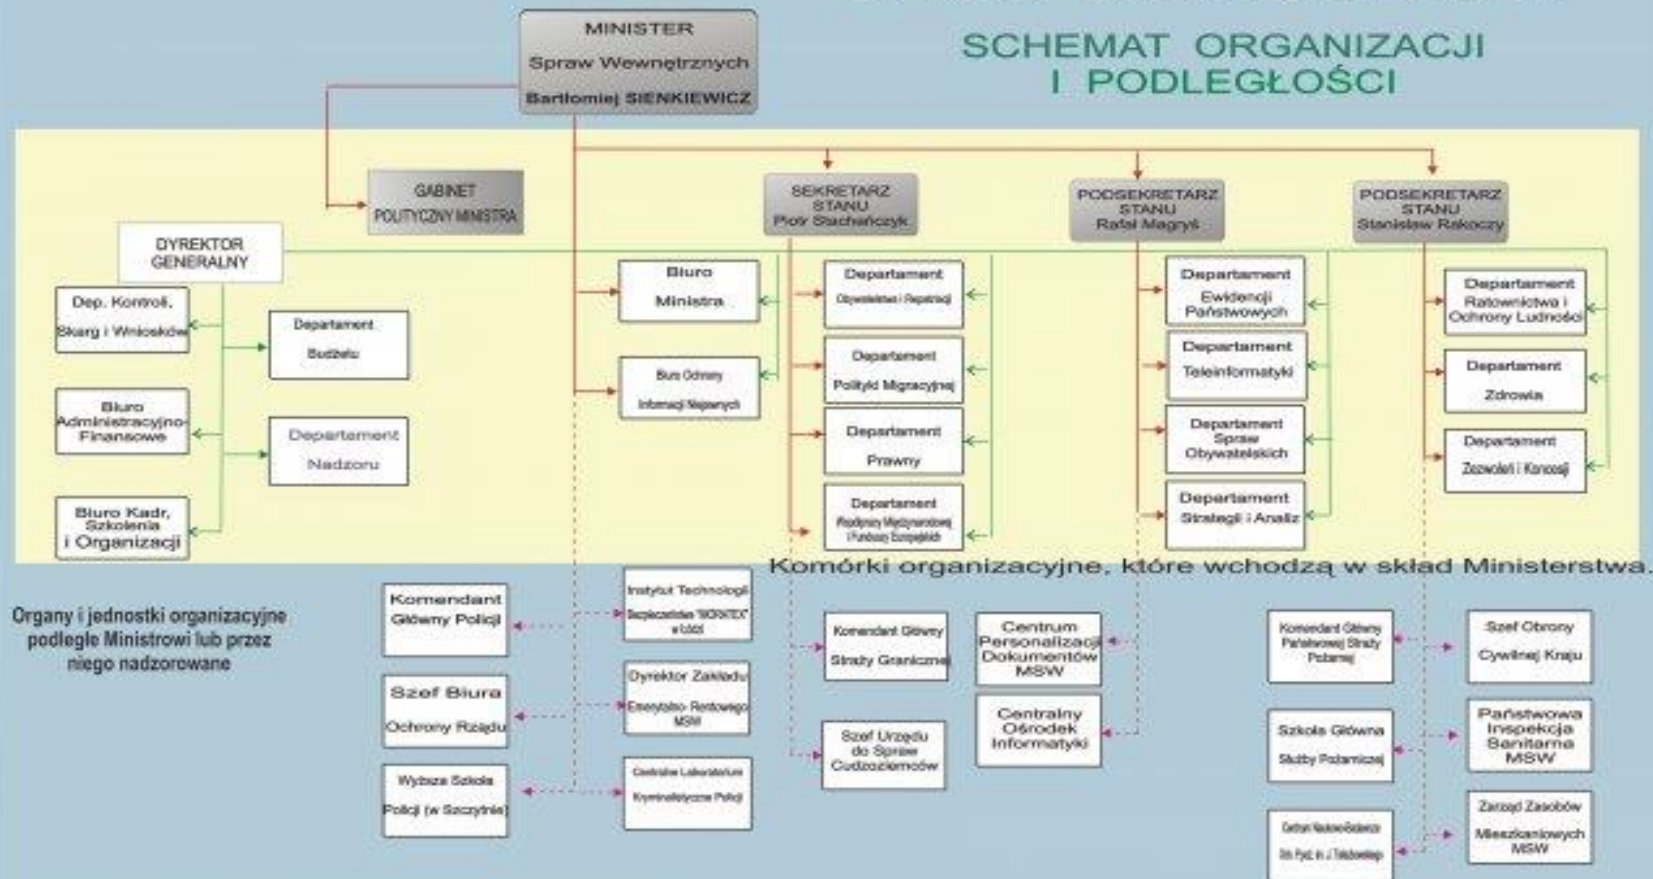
SCHEMAT ORGANIZACJI I PODLEGŁOŚCI

MINISTER
Spraw Wewnętrznych
Bartłomiej SIENKIEWICZ

GABINET POLITYCZNY MINISTRA

SEKRETARZ STANU
Piotr Stachańczyk

PODSEKRETARZ STANU
Rafał Magryś

PODSEKRETARZ STANU
Stanisław Rakoczy

DYREKTOR GENERALNY

Dep. Kontroli, Skarg i Wniosków

Departament Budżetu

Biuro Administracyjno-Finansowe

Departament Nadzoru

Biuro Kadr, Szkolenia i Organizacji

Biuro Ministra

Biuro Ochrony Informacji Niejawnych

Departament Obywatelstwa i Repatriacji

Departament Polityki Migracyjnej

Departament Prawny

Departament Współpracy Międzynarodowej i Funduszy Europejskich

Departament Ewidencji Państwowych

Departament Teleinformatyki

Departament Spraw Obywatelskich

Departament Strategii i Analiz

Departament Ratownictwa i Ochrony Ludności

Departament Zdrowia

Departament Zezwoleń i Koncesji

Komórki organizacyjne, które wchodzą w skład Ministerstwa.

Organy i jednostki organizacyjne podległe Ministrowi lub przez niego nadzorowane

Komendant Główny Policji

Instytut Technologii Bezpieczeństwa "MORATEX" w Łodzi

Szef Biura Ochrony Rządu

Dyrektor Zakładu Emerytalno-Rentowego MSW

Wyższa Szkoła Policji (w Szczytnie)

Centralne Laboratorium Kryminalistyczne Policji

Komendant Główny Straży Granicznej

Szef Urzędu do Spraw Cudzoziemców

Centrum Personalizacji Dokumentów MSW

Centralny Ośrodek Informatyki

Komendant Główny Państwowej Straży Pożarnej

Szkoła Główna Służby Pożarniczej

Centrum Naukowo-Badawcze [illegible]

Szef Obrony Cywilnej Kraju

Państwowa Inspekcja Sanitarna MSW

Zarząd Zasobów Mieszkaniowych MSW